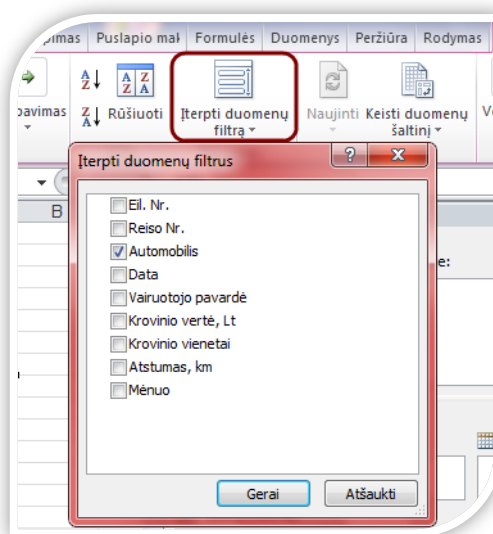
pimas | Puslapio mak | Formulės | Duomenys | Peržiūra | Rodymas

pavimas

Rūšiuoti

Įterpti duomenų filtrą

Naujinti

Keisti duomenų šaltinį

Ve

B

Įterpti duomenų filtrus

?

x

Eil. Nr.

Reiso Nr.

Automobilis

Data

Vairuotojo pavardė

Krovinio vertė, Lt

Krovinio vienetai

Atstumas, km

Mėnuo

e:

Gerai

Atšaukti